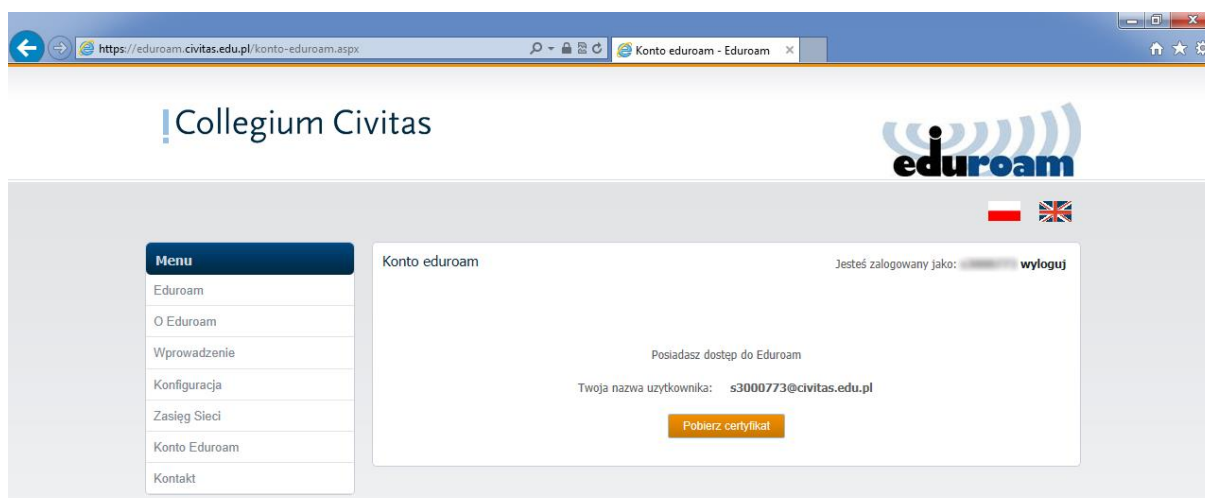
https://eduroam.civitas.edu.pl/konto-eduroam.aspx

Konto eduroam - Eduroam

Collegium Civitas

eduroam

Menu

Eduroam

O Eduroam

Wprowadzenie

Konfiguracja

Zasięg Sieci

Konto Eduroam

Kontakt

Konto eduroam

Jesteś zalogowany jako: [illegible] wyloguj

Posiadasz dostep do Eduroam

Twoja nazwa uzytkownika: s3000773@civitas.edu.pl

Pobierz certyfikat